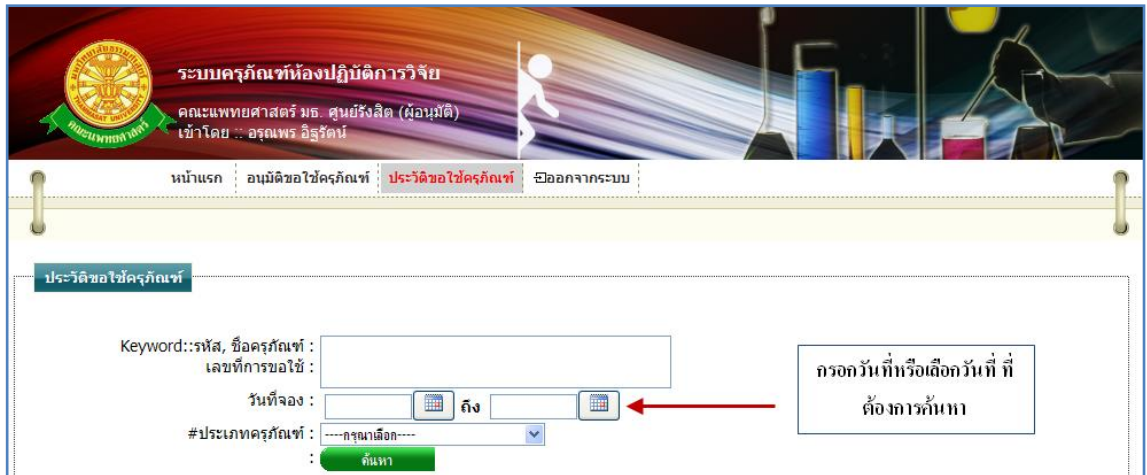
ระบบครุภัณฑ์ห้องปฏิบัติการวิจัย
คณะแพทยศาสตร์ มธ. ศูนย์รังสิต (ผู้อนุมัติ)
เข้าโดย :: อรุณพร อิฐรัตน์

หน้าแรก | อนุมัติขอใช้ครุภัณฑ์ | ประวัติขอใช้ครุภัณฑ์ | ออกจากระบบ

ประวัติขอใช้ครุภัณฑ์

Keyword::รหัส, ชื่อครุภัณฑ์ : เลขที่การขอใช้ :
วันที่จอง : ถึง
#ประเภทครุภัณฑ์ : ----กรุณาเลือก----
: ค้นหา

กรอกวันที่หรือเลือกวันที่ ที่ต้องการค้นหา